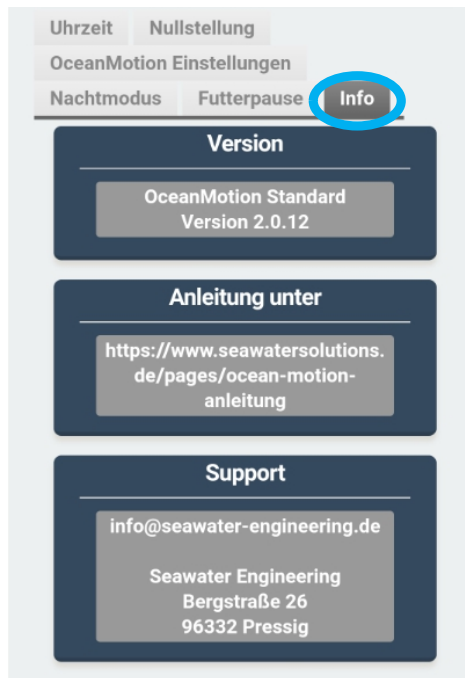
Uhrzeit Nullstellung
OceanMotion Einstellungen
Nachtmodus Futterpause Info

Version

OceanMotion Standard
Version 2.0.12

Anleitung unter

https://www.seawatersolutions.de/pages/ocean-motion-anleitung

Support

info@seawater-engineering.de

Seawater Engineering
Bergstraße 26
96332 Pressig